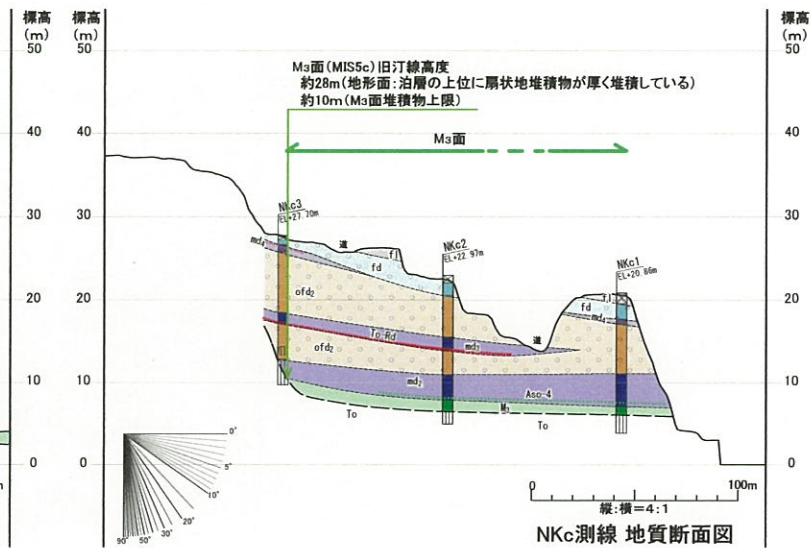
標高 (m)
50
40
30
20
10
0

標高 (m)
50
40
30
20
10
0

標高 (m)
50
40
30
20
10
0

M₃面(MIS5c)旧汀線高度
約28m(地形面:泊層の上位に扇状地堆積物が厚く堆積している)
約10m(M₃面堆積物上限)

M₃面

NKc3
EL+27.70m

NKc2
EL+22.97m

NKc1
EL+20.86m

md₄
道
f.l
fd
ofd₂
To-Rd
md₃
ofd₂
md₃
道
f.l
fd
md₄
md₃
Aso-4
M₃
To
To

0°
5°
10°
20°
30°
50°
90°

0
100m
縦:横=4:1

NKc測線 地質断面図